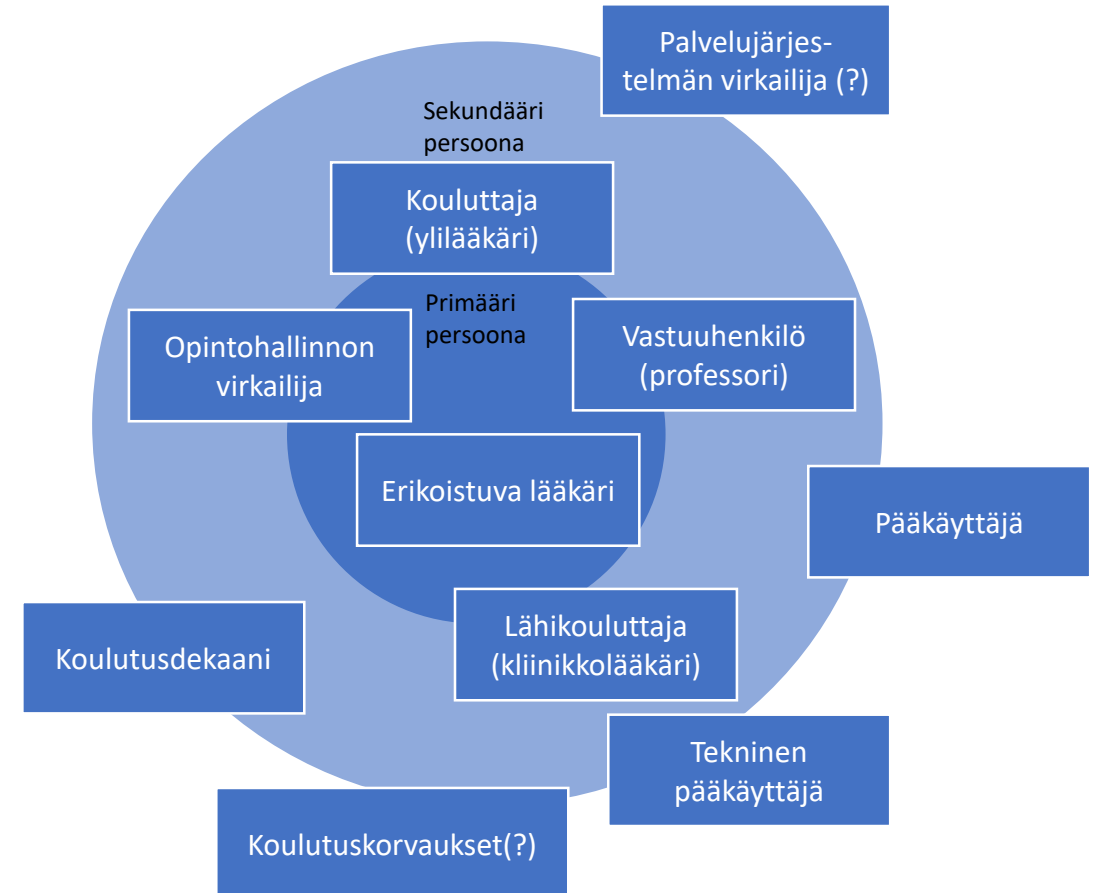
Palvelujärjestelmän virkailija (?)

Sekundääri persoona

Kouluttaja (ylilääkäri)

Primääri persoona

Opintohallinnon virkailija

Vastuuhenkilö (professori)

Erikoistuva lääkäri

Pääkäyttäjä

Lähikouluttaja (kliinikkolääkäri)

Koulutusdekaani

Tekninen pääkäyttäjä

Koulutuskorvaukset(?)